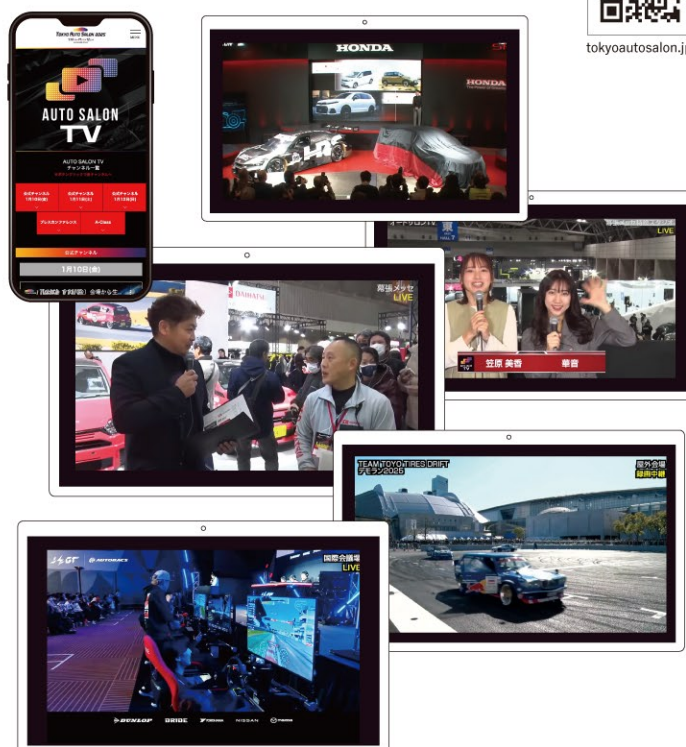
tokyoautosalon.j

TOKYO AUTO SALON 2025

AUTO SALON TV

AUTO SALON TV
チャンネル一覧

1月10日(金)

HONDA

HONDA

LIVE

幕張メッセ
LIVE

DAIHATSU

笠原 美香

華音

TEAM TOYO TIRES DRIFT
デモラン2025

屋外会場
録画中継

国際会議場
LIVE

AUTOBACS

DUNLOP

BRIDE

NISSAN